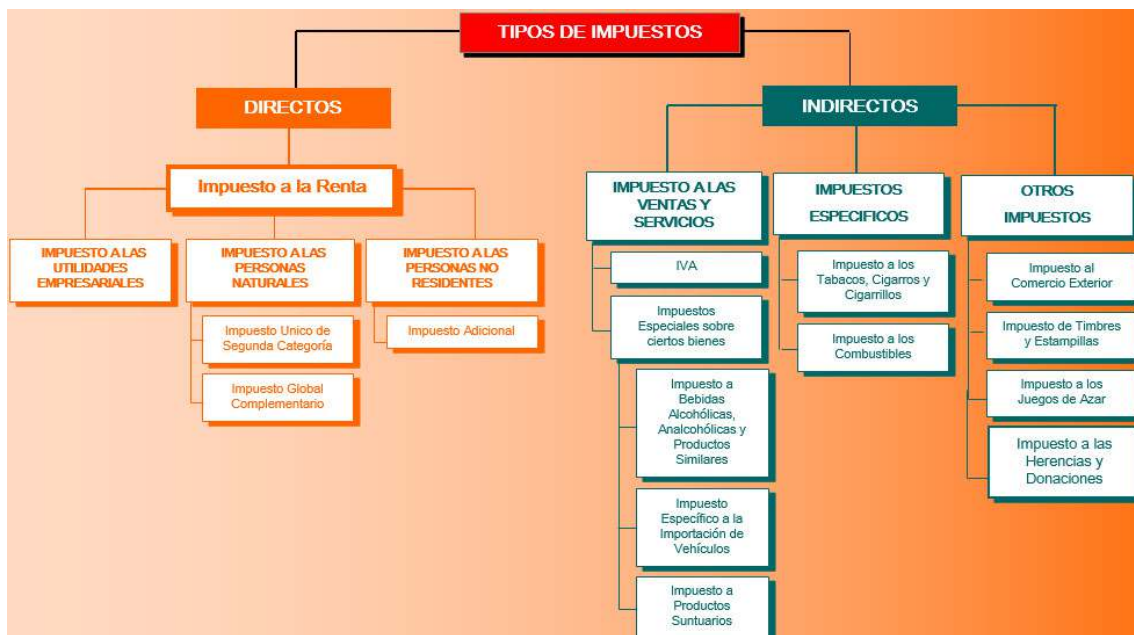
TIPOS DE IMPUESTOS

DIRECTOS

Impuesto a la Renta

IMPUESTO A LAS UTILIDADES EMPRESARIALES

IMPUESTO A LAS PERSONAS NATURALES

Impuesto Unico de Segunda Categoría

Impuesto Global Complementario

IMPUESTO A LAS PERSONAS NO RESIDENTES

Impuesto Adicional

INDIRECTOS

IMPUESTO A LAS VENTAS Y SERVICIOS

IVA

Impuestos Especiales sobre ciertos bienes

Impuesto a Bebidas Alcohólicas, Analcohólicas y Productos Similares

Impuesto Específico a la Importación de Vehículos

Impuesto a Productos Suntuarios

IMPUESTOS ESPECIFICOS

Impuesto a los Tabacos, Cigarros y Cigarrillos

Impuesto a los Combustibles

OTROS IMPUESTOS

Impuesto al Comercio Exterior

Impuesto de Timbres y Estampillas

Impuesto a los Juegos de Azar

Impuesto a las Herencias y Donaciones